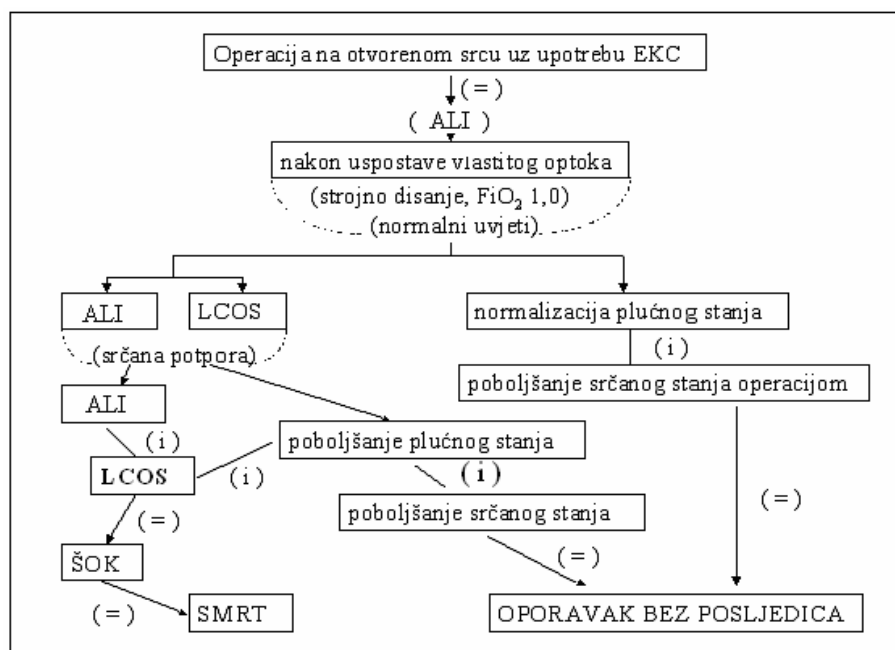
Operacija na otvorenom srcu uz upotrebu EKC

(=)

( ALI )

nakon uspostave vlastitog optoka

(strojno disanje, $FiO_2$ 1,0)

(normalni uvjeti)

ALI

LCOS

(srčana potpora)

normalizacija plućnog stanja

(i)

poboljšanje srčanog stanja operacijom

ALI

(i)

poboljšanje plućnog stanja

LCOS

(i)

(i)

poboljšanje srčanog stanja

(=)

(=)

ŠOK

(=)

(=)

SMRT

OPORAVAK BEZ POSLJEDICA